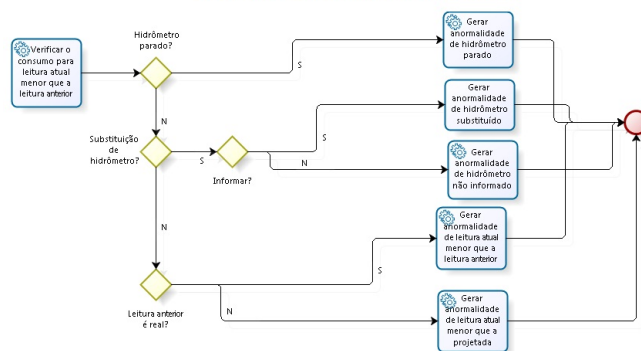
Verificar o consumo para leitura atual menor que a leitura anterior

Hidrômetro parado?

S

Gerar anormalidade de hidrômetro parado

N

Substituição de hidrômetro?

S

Informar?

S

Gerar anormalidade de hidrômetro substituído

N

Gerar anormalidade de hidrômetro não informado

N

Gerar anormalidade de leitura atual menor que a leitura anterior

S

Leitura anterior é real?

N

Gerar anormalidade de leitura atual menor que a projetada